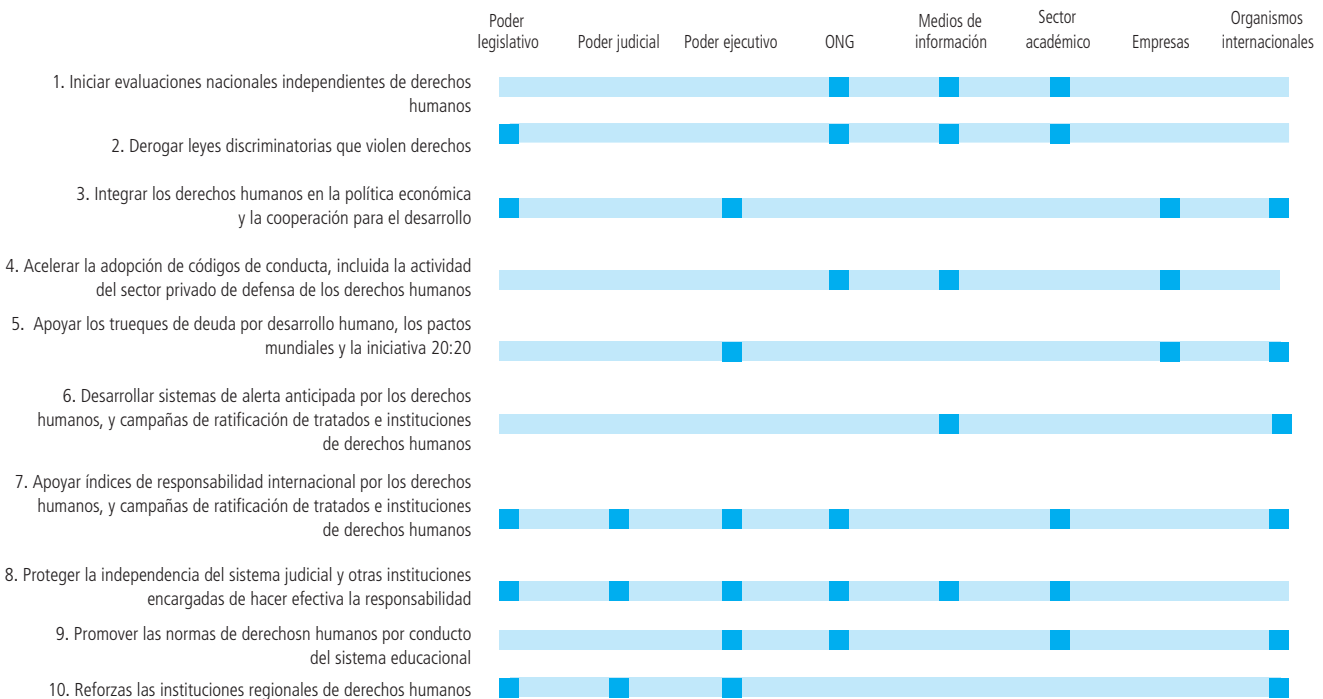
Poder legislativo
Poder judicial
Poder ejecutivo
ONG
Medios de información
Sector académico
Empresas
Organismos internacionales

1. Iniciar evaluaciones nacionales independientes de derechos humanos

2. Derogar leyes discriminatorias que violen derechos

3. Integrar los derechos humanos en la política económica y la cooperación para el desarrollo

4. Acelerar la adopción de códigos de conducta, incluida la actividad del sector privado de defensa de los derechos humanos

5. Apoyar los trueques de deuda por desarrollo humano, los pactos mundiales y la iniciativa 20:20

6. Desarrollar sistemas de alerta anticipada por los derechos humanos, y campañas de ratificación de tratados e instituciones de derechos humanos

7. Apoyar índices de responsabilidad internacional por los derechos humanos, y campañas de ratificación de tratados e instituciones de derechos humanos

8. Proteger la independencia del sistema judicial y otras instituciones encargadas de hacer efectiva la responsabilidad

9. Promover las normas de derechosn humanos por conducto del sistema educacional

10. Reforzas las instituciones regionales de derechos humanos